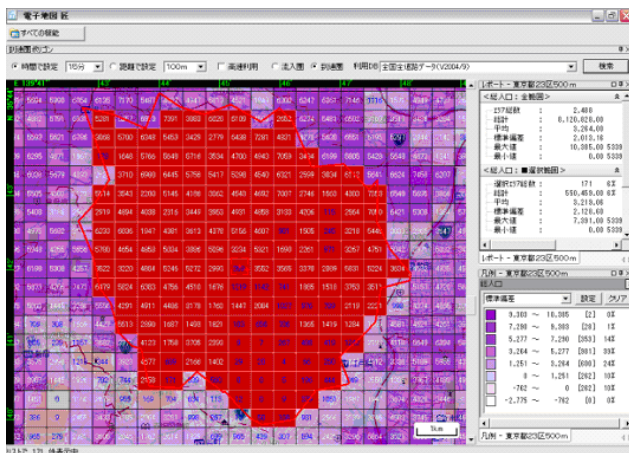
電子地図 匠

すべての機能

到達圏分析

時間で設定 15分 距離で設定 100m 高速利用 法人圏 到達圏 利用地 全国主地図データ(V2004/9) 検索

レポート - 東京都23区500m

<総人口:全範囲>

| | | | |
|---|---|---|---|
| 総区域数 | : | 2,480 | |
| 総計 | : | 8,120,026.00 | |
| 平均 | : | 3,264.00 | |
| 標準偏差 | : | 2,013.16 | |
| 最大値 | : | 10,385.00 | 5339 |
| 最小値 | : | 0.00 | 5339 |

<総人口:選択範囲>

| | | | |
|---|---|---|---|
| 選択区域数 | : | 171 | 6% |
| 総計 | : | 550,459.00 | 6% |
| 平均 | : | 3,219.06 | |
| 標準偏差 | : | 2,126.69 | |
| 最大値 | : | 7,391.00 | 5339 |
| 最小値 | : | 0.00 | 5339 |

レポート - 東京都23区500m

凡例 - 東京都23区500m

標準偏差 設定 クリア

| | | | | |
|---|---|---|---|---|
| 9,303 | ~ | 10,385 | [2] | 0% |
| 7,290 | ~ | 9,303 | [28] | 1% |
| 5,277 | ~ | 7,290 | [353] | 14% |
| 3,264 | ~ | 5,277 | [801] | 33% |
| 1,251 | ~ | 3,264 | [606] | 24% |
| 0 | ~ | 1,251 | [282] | 10% |
| -762 | ~ | 0 | [282] | 10% |
| -2,775 | ~ | -762 | [0] | 0% |

凡例 - 東京都23区500m

1km